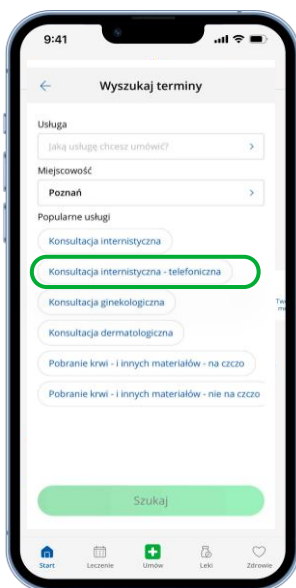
9:41

Wyszukaj terminy

Usługa

Jaką usługę chcesz umówić?

Miejscowość

Poznań

Popularne usługi

Konsultacja internistyczna

Konsultacja internistyczna - telefoniczna

Konsultacja ginekologiczna

Konsultacja dermatologiczna

Pobranie krwi - i innych materiałów - na czczo

Pobranie krwi - i innych materiałów - nie na czczo

Szukaj

Start Leczenie Umów Leki Zdrowie